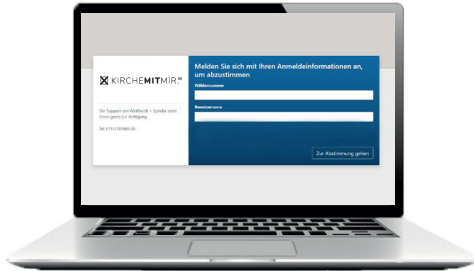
KIRCHEMITMIR

Der Support von Wildbrandt + Schulte steht Ihnen gerne zur Verfügung.

Tel. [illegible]

Melden Sie sich mit Ihren Anmeldeinformationen an, um abzustimmen

Wählernummer

Benutzername

Zur Abstimmung gehen